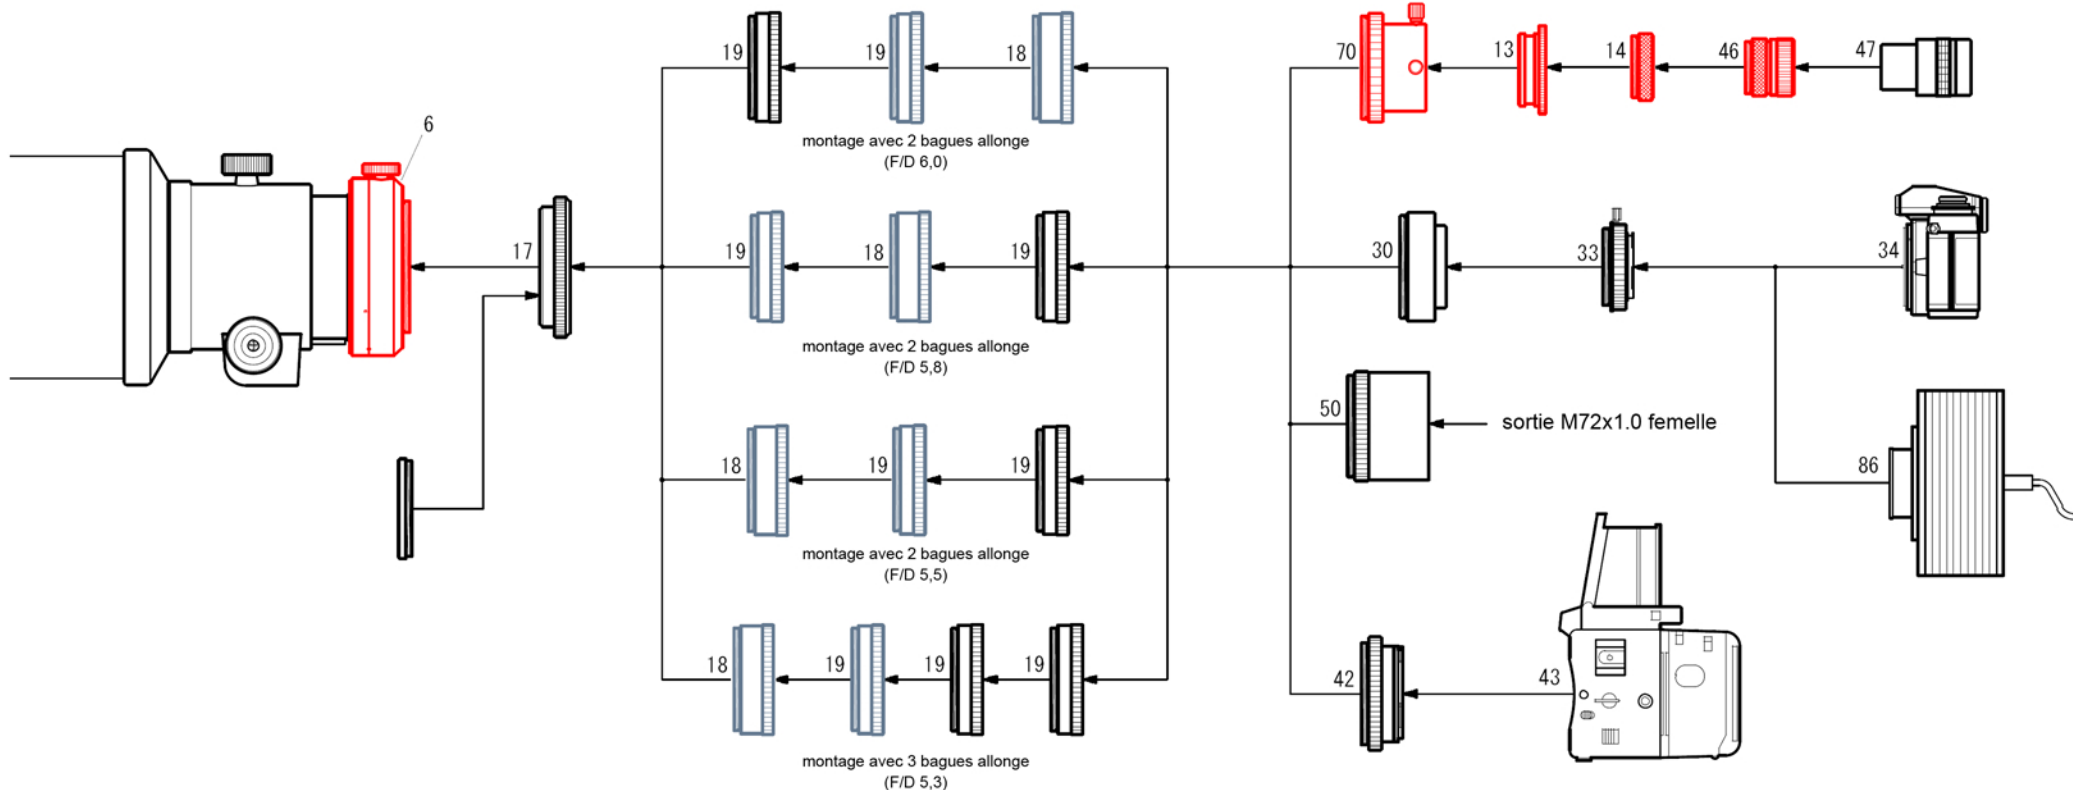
6

17

19 19 18

montage avec 2 bagues allonge
(F/D 6,0)

19 18 19

montage avec 2 bagues allonge
(F/D 5,8)

18 19 19

montage avec 2 bagues allonge
(F/D 5,5)

18 19 19 19

montage avec 3 bagues allonge
(F/D 5,3)

70 13 14 46 47

30 33 34

50 sortie M72x1.0 femelle

86

42 43